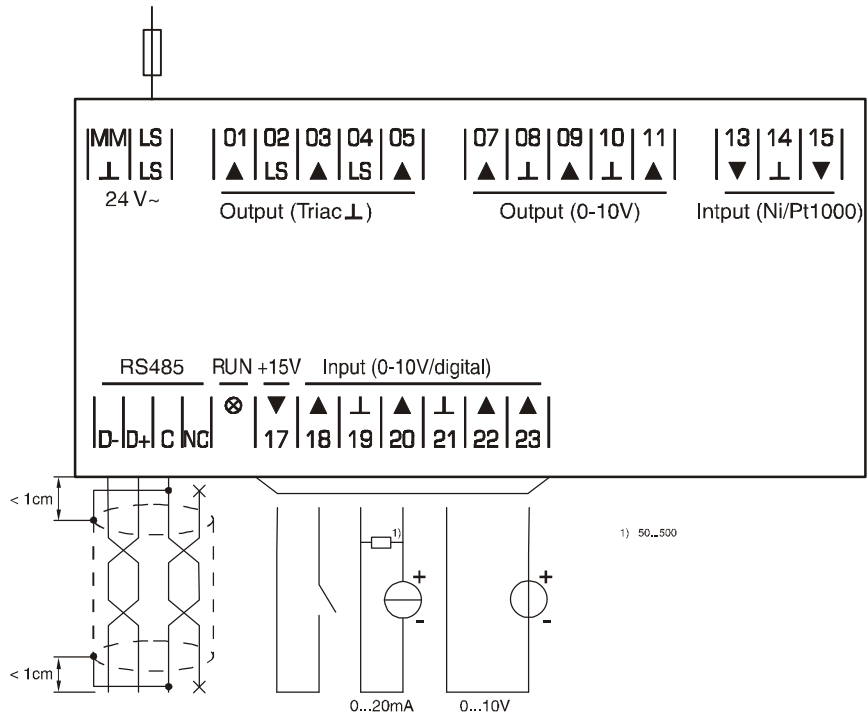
MM LS
⊥ LS
24 V~

01 02 03 04 05
▲ LS ▲ LS ▲
Output (Triac ⊥)

07 08 09 10 11
▲ ⊥ ▲ ⊥ ▲
Output (0-10V)

13 14 15
▼ ⊥ ▼
Intput (Ni/Pt1000)

RS485
D- D+ C NC

RUN ⊗

+15V
▼
17

Input (0-10V/digital)
▲ ⊥ ▲ ⊥ ▲ ▲
18 19 20 21 22 23

< 1cm
< 1cm

1)
+
-
+
-

1) 50...500

0...20mA
0...10V